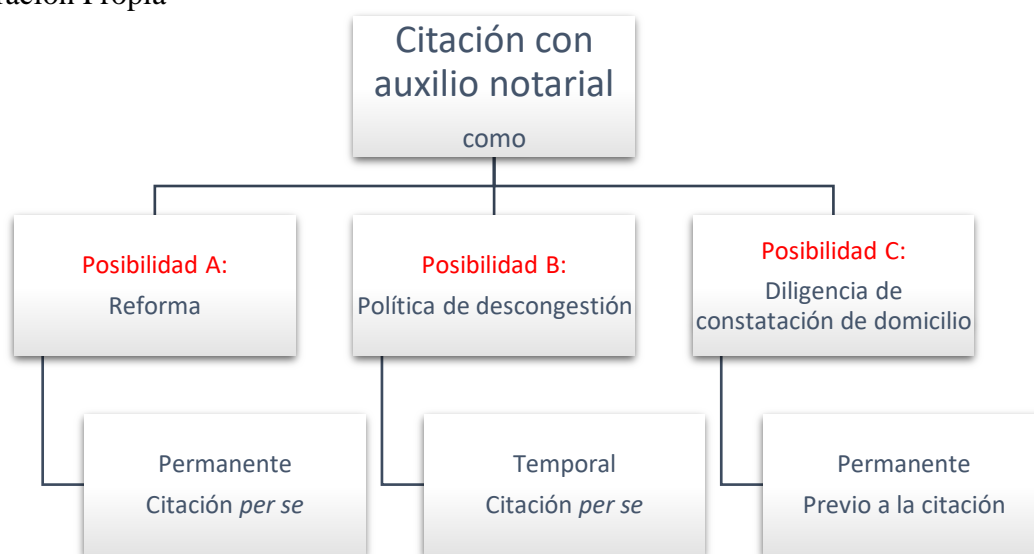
ración Propia

Citación con auxilio notarial
como

Posibilidad A:
Reforma

Posibilidad B:
Política de descongestión

Posibilidad C:
Diligencia de constatación de domicilio

Permanente
Citación *per se*

Temporal
Citación *per se*

Permanente
Previo a la citación